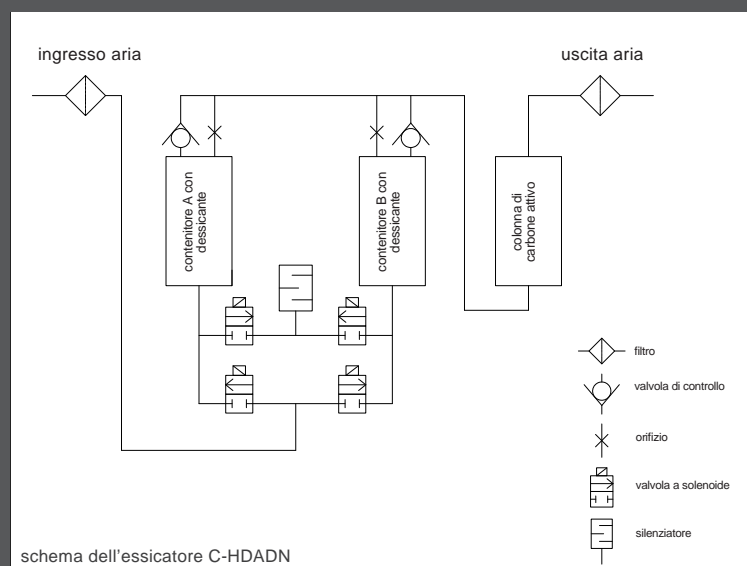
ingresso aria

uscita aria

contenitore A con dessicante

contenitore B con dessicante

colonna di carbone attivo

filtro

valvola di controllo

orifizio

valvola a solenoide

silenziatore

schema dell'essicatore C-HDADN